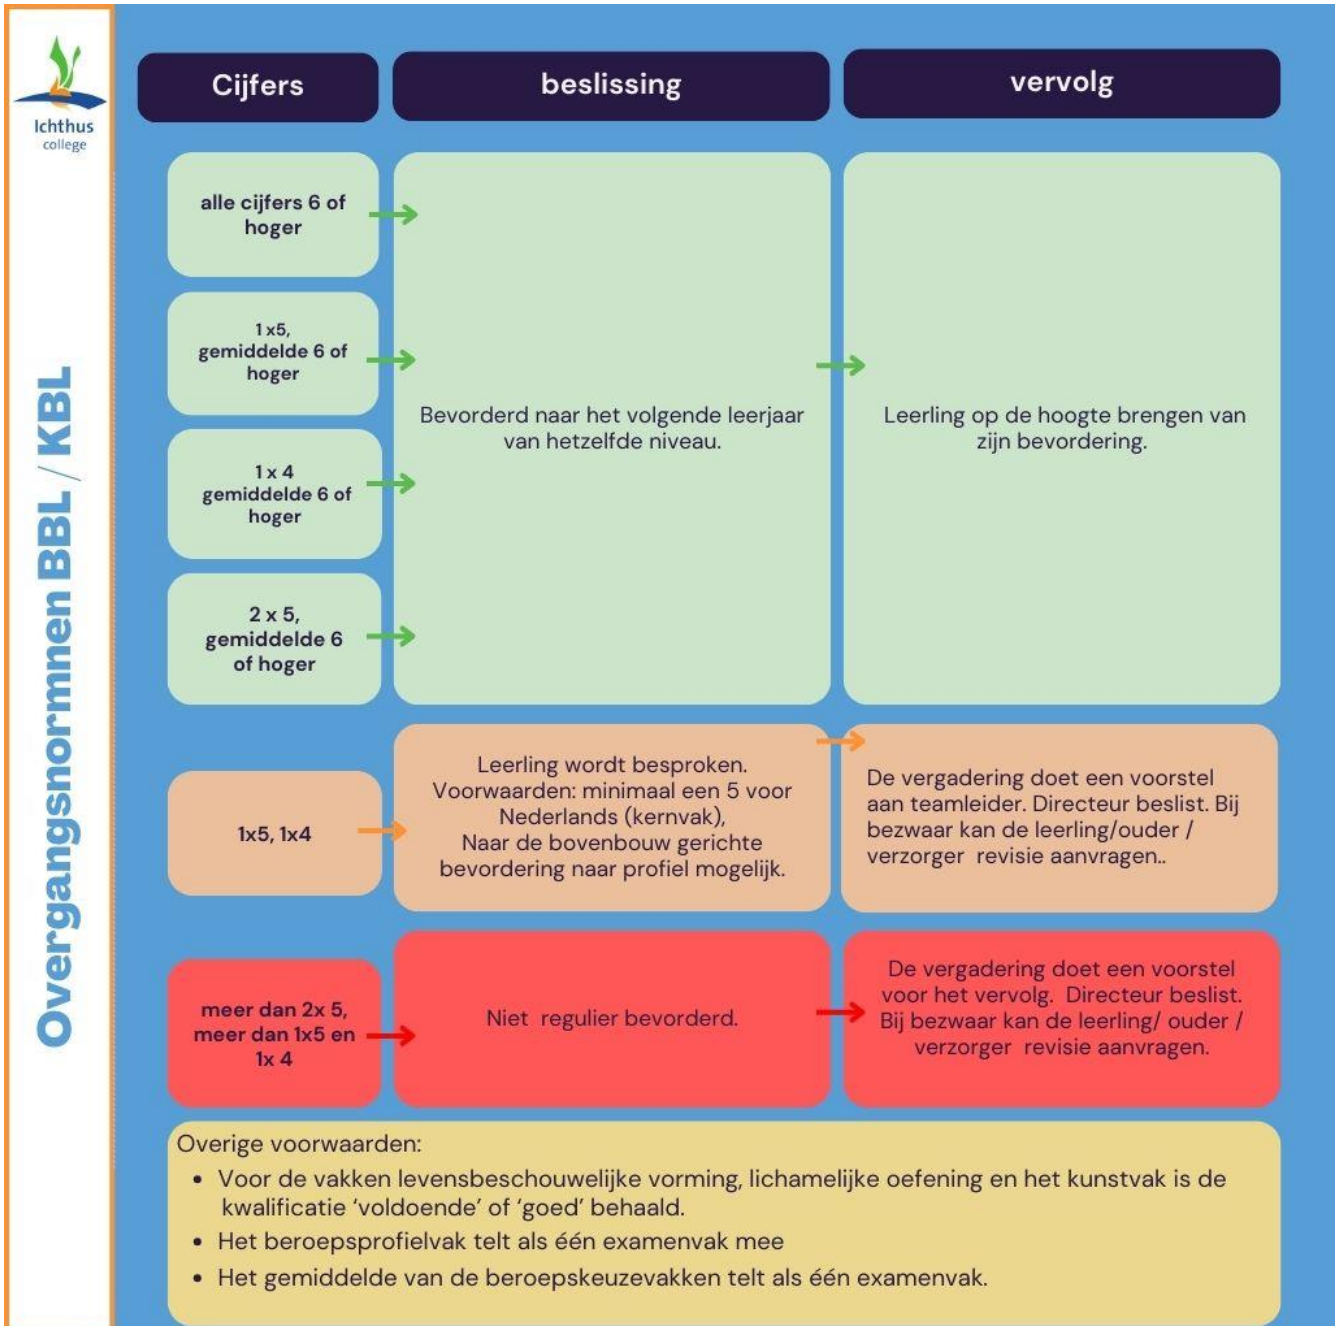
Ichthus college

Overgangsnormen BBL / KBL

Cijfers

beslissing

vervolg

alle cijfers 6 of hoger

1 x5, gemiddelde 6 of hoger

1 x 4 gemiddelde 6 of hoger

2 x 5, gemiddelde 6 of hoger

Bevorderd naar het volgende leerjaar van hetzelfde niveau.

Leerling op de hoogte brengen van zijn bevordering.

1x5, 1x4

Leerling wordt besproken. Voorwaarden: minimaal een 5 voor Nederlands (kernvak), Naar de bovenbouw gerichte bevordering naar profiel mogelijk.

De vergadering doet een voorstel aan teamleider. Directeur beslist. Bij bezwaar kan de leerling/ouder / verzorger revisie aanvragen..

meer dan 2x 5, meer dan 1x5 en 1x 4

Niet regulier bevorderd.

De vergadering doet een voorstel voor het vervolg. Directeur beslist. Bij bezwaar kan de leerling/ ouder / verzorger revisie aanvragen.

Overige voorwaarden:
• Voor de vakken levensbeschouwelijke vorming, lichamelijke oefening en het kunstvak is de kwalificatie 'voldoende' of 'goed' behaald.
• Het beroepsprofielvak telt als één examenvak mee
• Het gemiddelde van de beroepskeuzevakken telt als één examenvak.